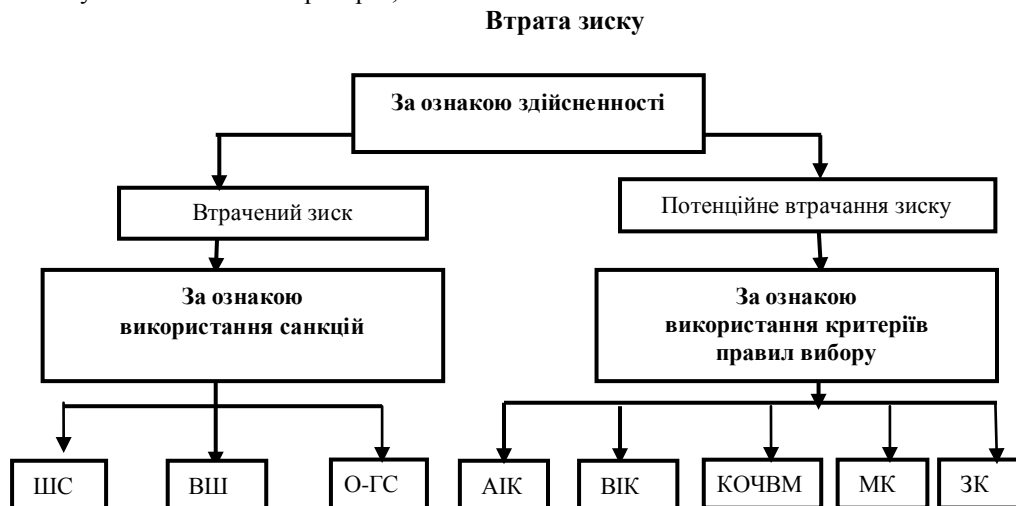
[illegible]

**Втрата зиску**

**За ознакою здійсненності**

Втрачений зиск

Потенційне втрачання зиску

**За ознакою використання санкцій**

**За ознакою використання критеріїв правил вибору**

ШС

ВШ

О-ГС

АІК

ВІК

КОЧВМ

МК

ЗК